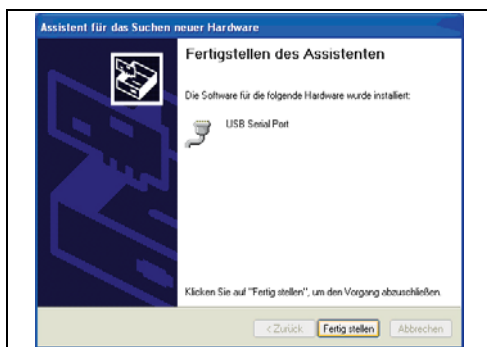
Assistent für das Suchen neuer Hardware

Fertigstellen des Assistenten

Die Software für die folgende Hardware wurde installiert:

USB Serial Port

Klicken Sie auf "Fertig stellen", um den Vorgang abzuschließen.

< Zurück | Fertig stellen | Abbrechen